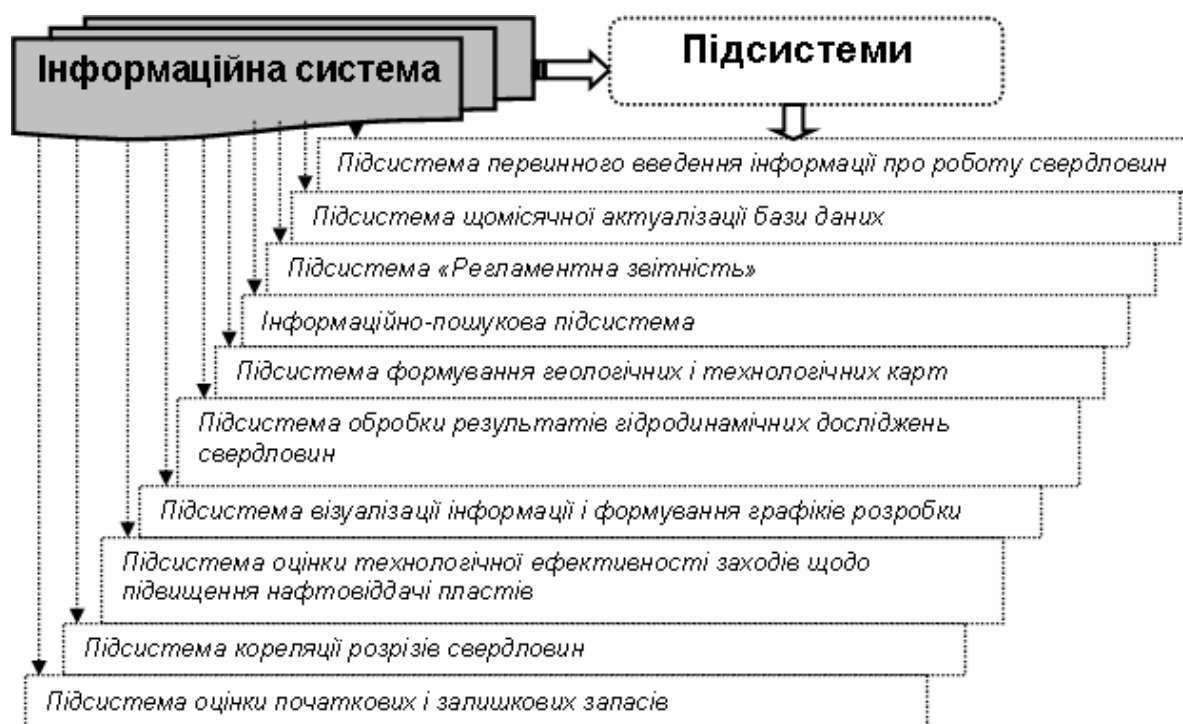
Інформаційна система

Підсистеми

Підсистема первинного введення інформації про роботу свердловин

Підсистема щомісячної актуалізації бази даних

Підсистема «Регламентна звітність»

Інформаційно-пошукова підсистема

Підсистема формування геологічних і технологічних карт

Підсистема обробки результатів гідродинамічних досліджень свердловин

Підсистема візуалізації інформації і формування графіків розробки

Підсистема оцінки технологічної ефективності заходів щодо підвищення нафтовіддачі пластів

Підсистема кореляції розрізів свердловин

Підсистема оцінки початкових і залишкових запасів